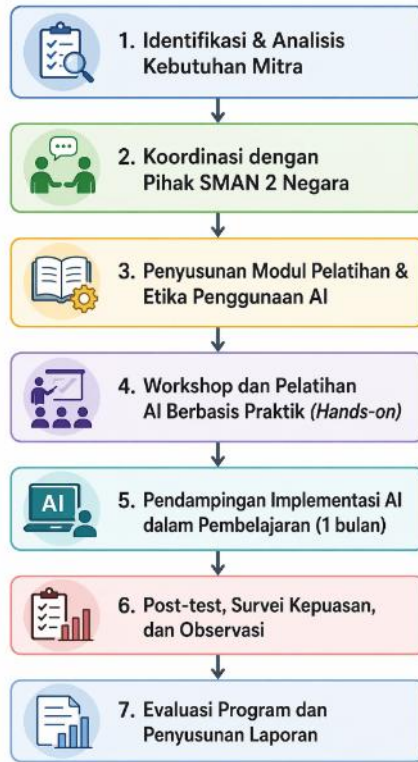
1. Identifikasi & Analisis Kebutuhan Mitra

2. Koordinasi dengan Pihak SMAN 2 Negara

3. Penyusunan Modul Pelatihan & Etika Penggunaan AI

4. Workshop dan Pelatihan AI Berbasis Praktik *(Hands-on)*

AI

5. Pendampingan Implementasi AI dalam Pembelajaran (1 bulan)

6. Post-test, Survei Kepuasan, dan Observasi

7. Evaluasi Program dan Penyusunan Laporan